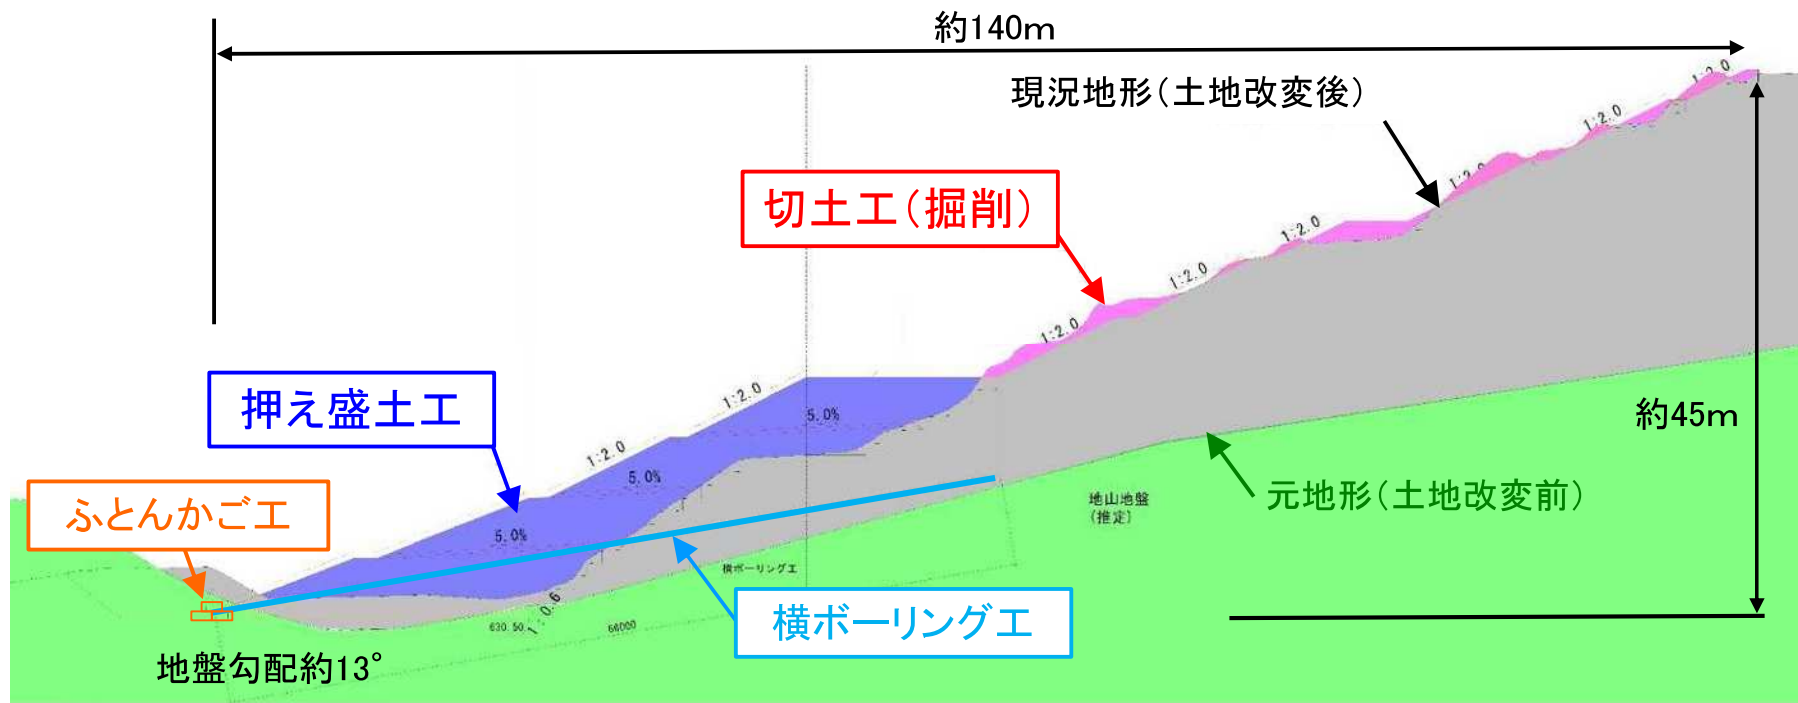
約140m

現況地形(土地改変後)

切土工(掘削)

1:2.0

1:2.0

1:2.0

1:2.0

1:2.0

1:2.0

1:2.0

1:2.0

押え盛土工

5.0%

5.0%

5.0%

約45m

ふとんかご工

元地形(土地改変前)

地山地盤
(推定)

横ボーリング工

1:0.6

630.50

68000

横ボーリング工

地盤勾配約13°